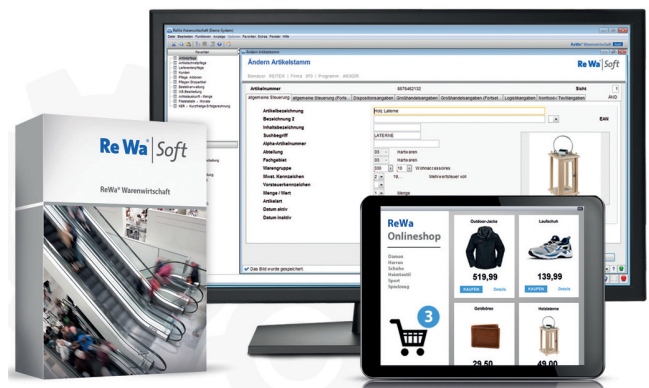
Re Wa | Soft

ReWa® Warenwirtschaft

ReWa Warenwirtschaft (Demo System)

Ändern Artikelstamm

Re Wa | Soft

Artikelnummer

Artikelbezeichnung

Holz Laterne

Bezeichnung 2

Inhaltsbezeichnung

Suchbegriff

LATERNE

Alpha-Artikelnummer

Abteilung

Hartwaren

Fachgebiet

Hartwaren

Warengruppe

Wohnaccessoires

Mwst. Kennzeichen

Mehrwertsteuer voll

Vorsteuerkennzeichen

Menge / Wert

Menge

Artikelart

Datum aktiv

Datum inaktiv

EAN

Das Bild wurde gespeichert

ReWa Onlineshop

Damen
Herren
Schuhe
Heimtextil
Sport
Spielzeug

3

Outdoor-Jacke

519,99

KAUFEN Details

Laufschuh

139,99

KAUFEN Details

Geldbörse

29,50

Holzlaterne

49,00